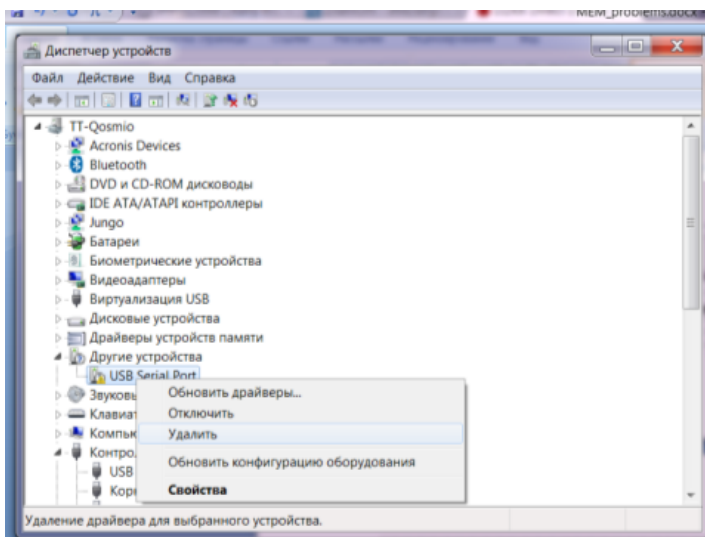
MEM_problems.docx

Диспетчер устройств

Файл Действие Вид Справка

TT-Qosmio
Acronis Devices
Bluetooth
DVD и CD-ROM дисководы
IDE ATA/ATAPI контроллеры
Jungo
Батареи
Биометрические устройства
Видеоадаптеры
Виртуализация USB
Дисковые устройства
Драйверы устройств памяти
Другие устройства
USB Serial Port
Звуков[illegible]
Клавиат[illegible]
Компь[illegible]
Контро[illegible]
USB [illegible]
Кор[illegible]

Обновить драйверы...
Отключить
Удалить
Обновить конфигурацию оборудования
Свойства

Удаление драйвера для выбранного устройства.